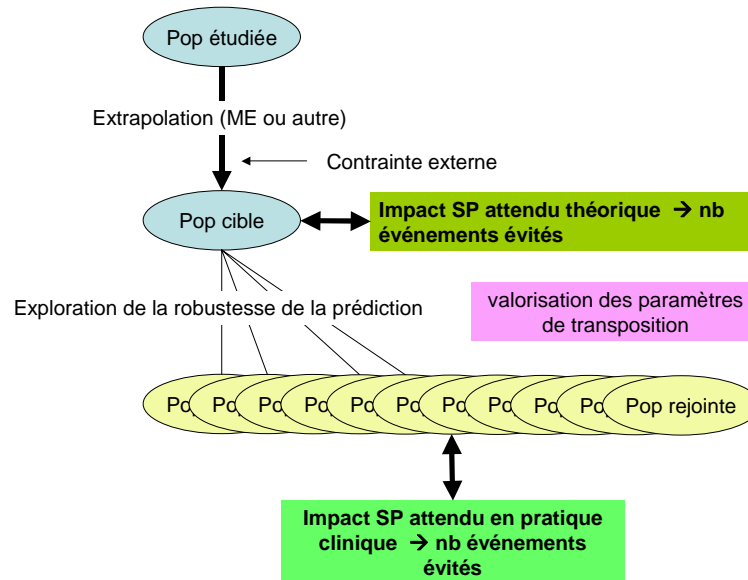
Pop étudiée

Extrapolation (ME ou autre)

Contrainte externe

Pop cible

Impact SP attendu théorique → nb événements évités

Exploration de la robustesse de la prédiction

valorisation des paramètres de transposition

Po Po Po Po Po Po Po Po Po Po Pop rejointe

Impact SP attendu en pratique clinique → nb événements évités